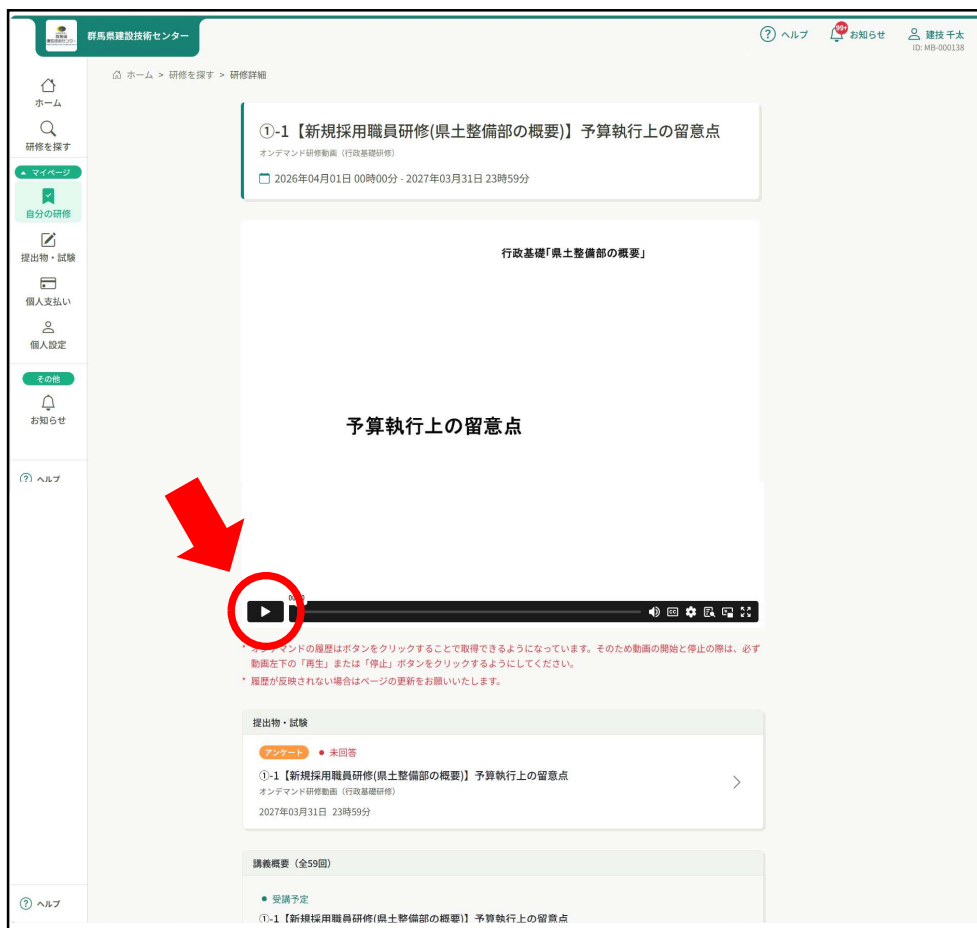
群馬県建設技術センター

ヘルプ　99+ お知らせ　建技 千太
ID: MB-000138

ホーム
研修を探す
マイページ
自分の研修
提出物・試験
個人支払い
個人設定
その他
お知らせ
ヘルプ

ホーム > 研修を探す > 研修詳細

①-1【新規採用職員研修(県土整備部の概要)】予算執行上の留意点
オンデマンド研修動画（行政基礎研修）
2026年04月01日 00時00分 - 2027年03月31日 23時59分

行政基礎「県土整備部の概要」

予算執行上の留意点

00:00

* オンデマンドの履歴はボタンをクリックすることで取得できるようになっています。そのため動画の開始と停止の際は、必ず動画左下の「再生」または「停止」ボタンをクリックするようにしてください。
* 履歴が反映されない場合はページの更新をお願いいたします。

提出物・試験

アンケート　● 未回答
①-1【新規採用職員研修(県土整備部の概要)】予算執行上の留意点
オンデマンド研修動画（行政基礎研修）
2027年03月31日 23時59分

講義概要（全59回）

● 受講予定
①-1【新規採用職員研修(県土整備部の概要)】予算執行上の留意点

ヘルプ